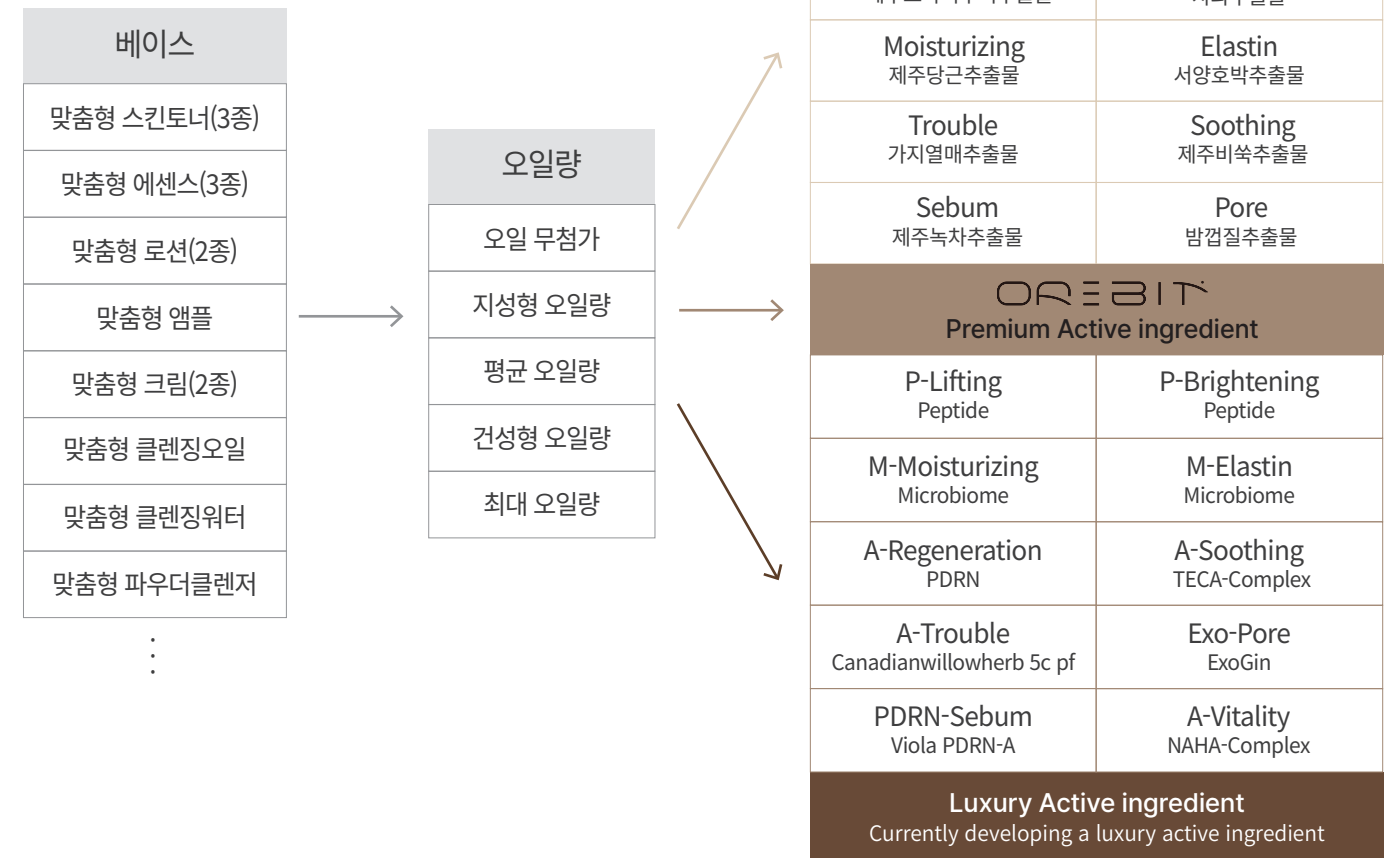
베이스

맞춤형 스킨토너(3종)

맞춤형 에센스(3종)

맞춤형 로션(2종)

맞춤형 앰플

맞춤형 크림(2종)

맞춤형 클렌징오일

맞춤형 클렌징워터

맞춤형 파우더클렌저

⋮

오일량

오일 무첨가

지성형 오일량

평균 오일량

건성형 오일량

최대 오일량

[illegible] | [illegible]

| | |
|---|---|
| Moisturizing 제주당근추출물 | Elastin 서양호박추출물 |
| Trouble 가지열매추출물 | Soothing 제주비쑥추출물 |
| Sebum 제주녹차추출물 | Pore 밤껍질추출물 |

OREBIT
Premium Active ingredient

| | |
|---|---|
| P-Lifting Peptide | P-Brightening Peptide |
| M-Moisturizing Microbiome | M-Elastin Microbiome |
| A-Regeneration PDRN | A-Soothing TECA-Complex |
| A-Trouble Canadianwillowherb 5c pf | Exo-Pore ExoGin |
| PDRN-Sebum Viola PDRN-A | A-Vitality NAHA-Complex |

Luxury Active ingredient
Currently developing a luxury active ingredient